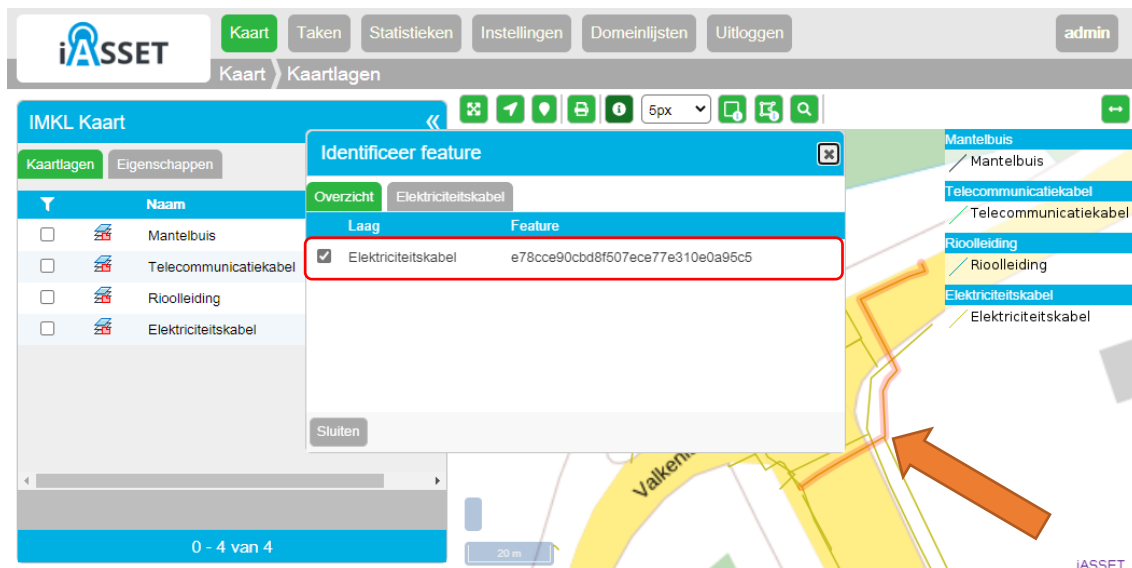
iASSET

Kaart Taken Statistieken Instellingen Domeinlijsten Uitloggen admin

Kaart Kaartlagen

IMKL Kaart «

Kaartlagen Eigenschappen

| | | Naam |
|---|---|---|
| ☐ | | Mantelbuis |
| ☐ | | Telecommunicatiekabel |
| ☐ | | Rioolleiding |
| ☐ | | Elektriciteitskabel |

0 - 4 van 4

5px

Identificeer feature

Overzicht Elektriciteitskabel

| | Laag | Feature |
|---|---|---|
| ☑ | Elektriciteitskabel | e78cce90cbd8f507ece77e310e0a95c5 |

Sluiten

Mantelbuis
Mantelbuis
Telecommunicatiekabel
Telecommunicatiekabel
Rioolleiding
Rioolleiding
Elektriciteitskabel
Elektriciteitskabel

Valken

20 m

iASSET